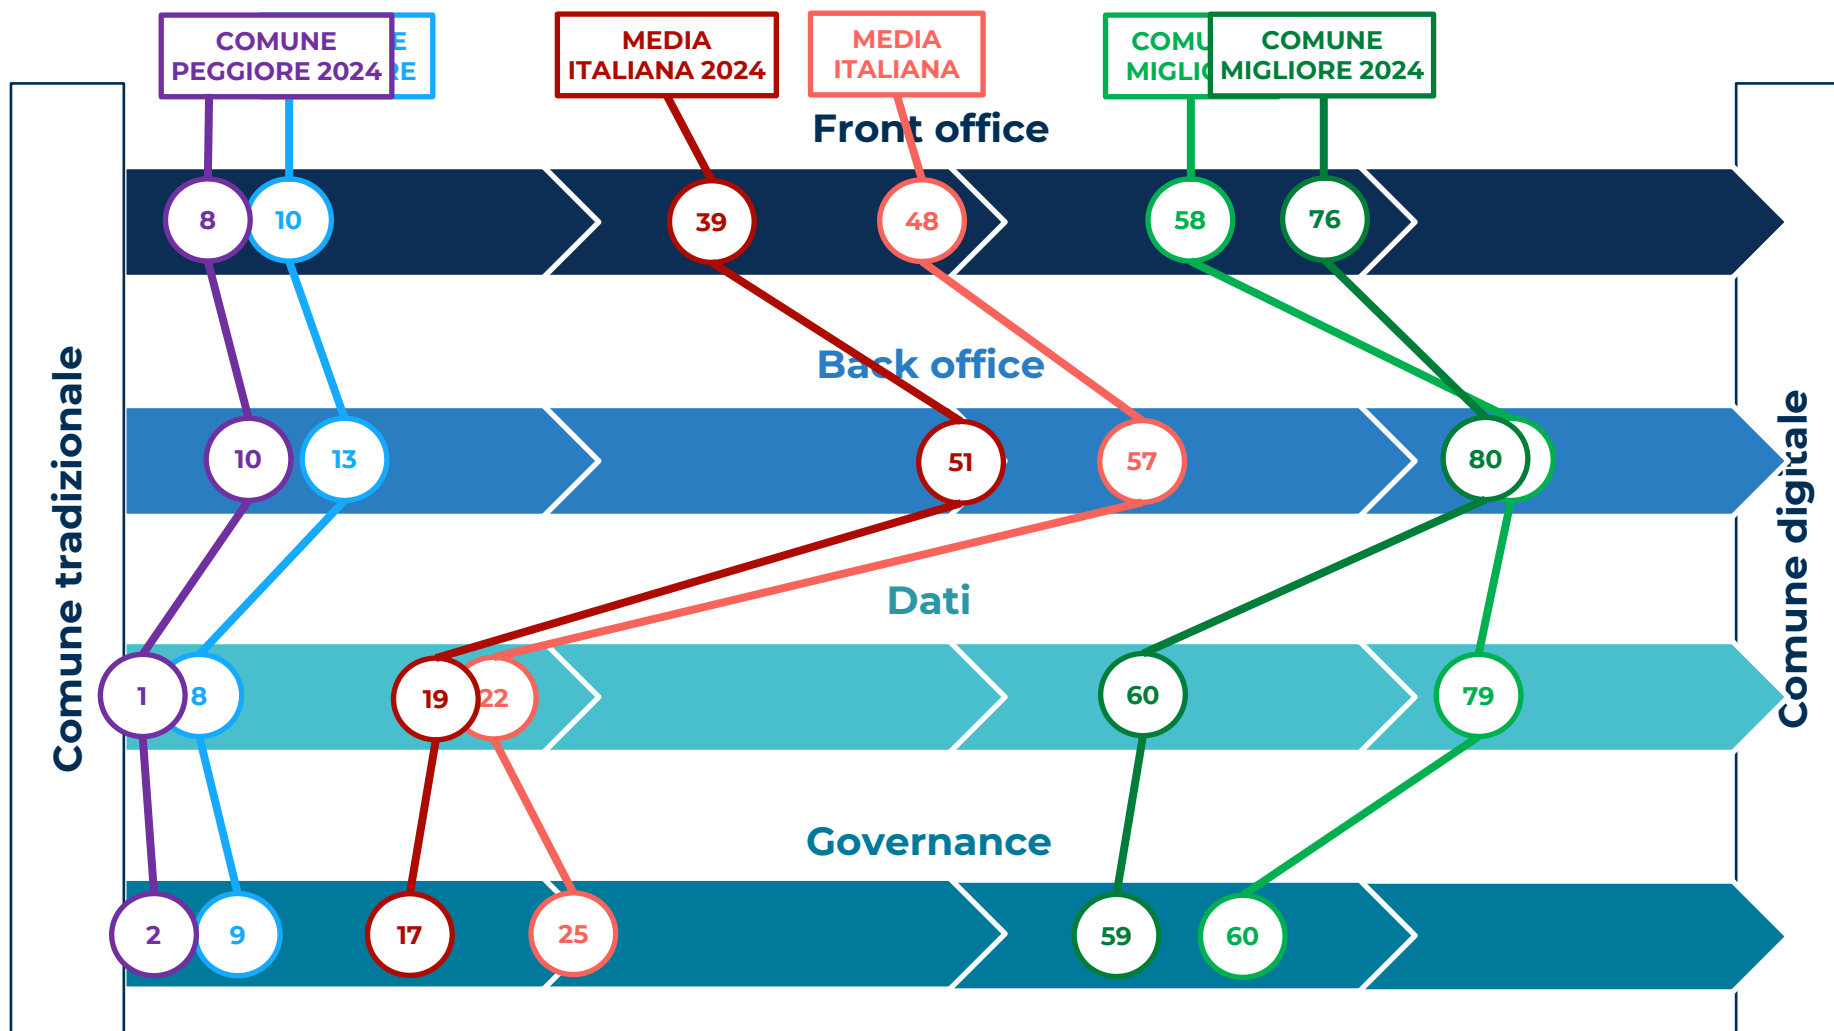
COMUNE PEGGIORE 2024

E
RE

MEDIA ITALIANA 2024

MEDIA ITALIANA

COMU
MIGLI

COMUNE MIGLIORE 2024

Comune tradizionale

Front office

8 10 39 48 58 76

Back office

10 13 51 57 80

Dati

1 8 19 22 60 79

Governance

2 9 17 25 59 60

Comune digitale